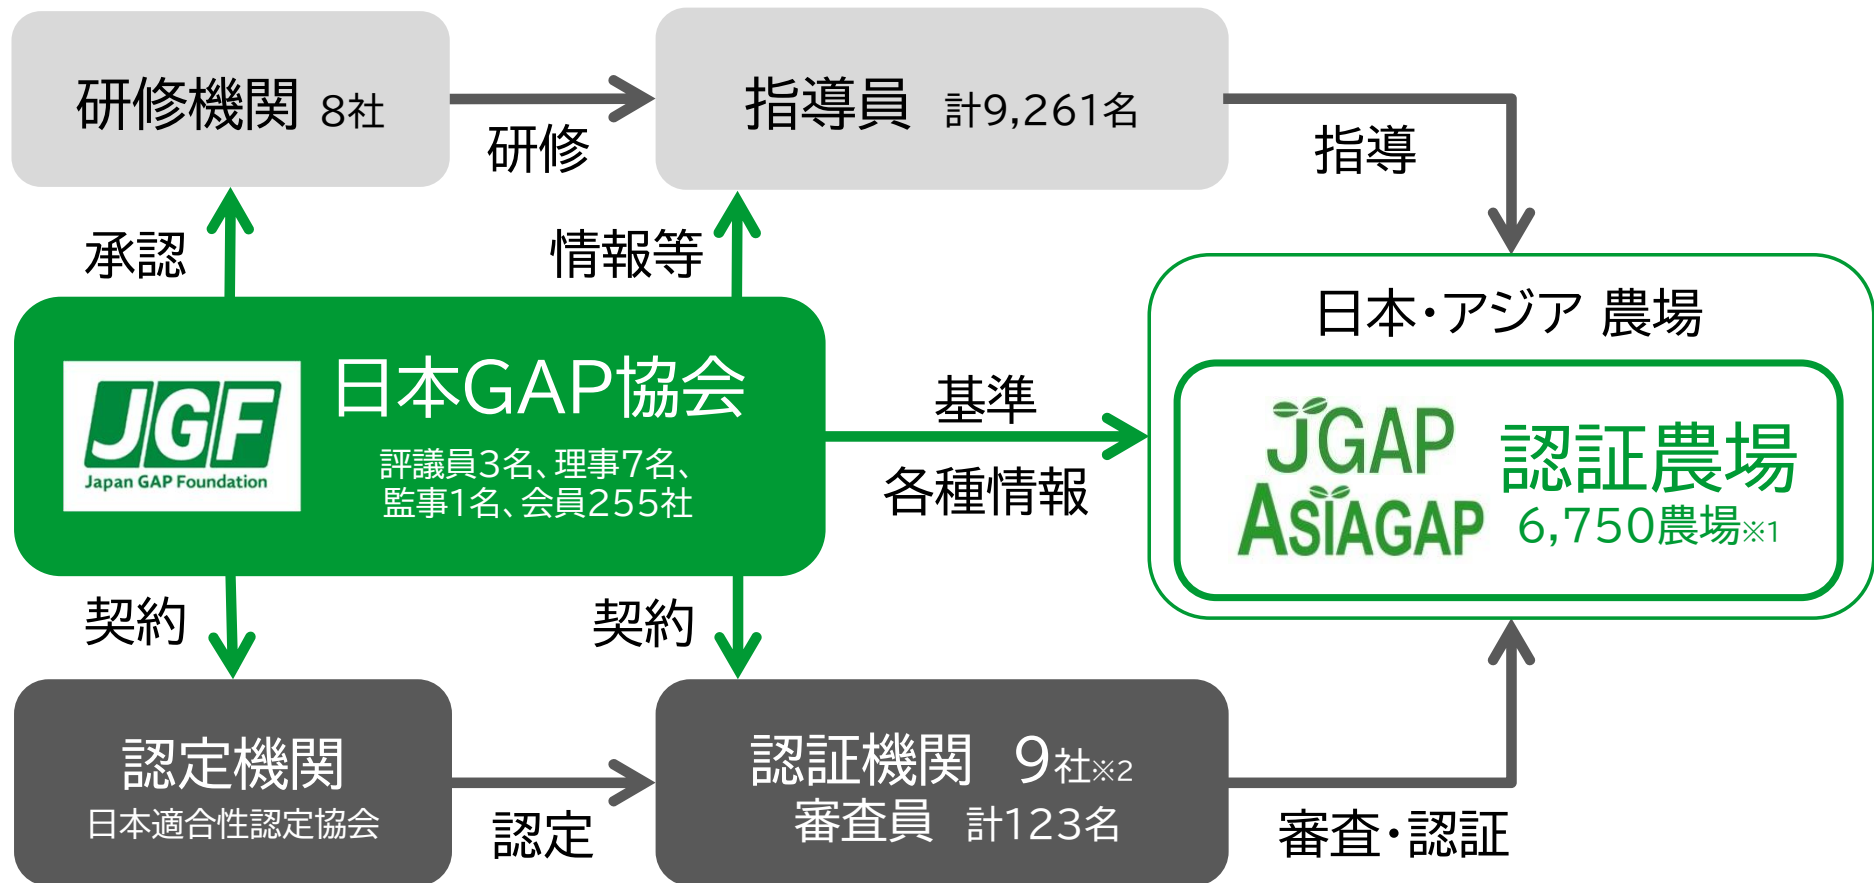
研修機関 8社

研修

指導員 計9,261名

指導

承認

情報等

日本・アジア 農場

JGF
Japan GAP Foundation

日本GAP協会

評議員3名、理事7名、監事1名、会員255社

基準

各種情報

JGAP
ASIAGAP

認証農場
6,750農場※1

契約

契約

認定機関
日本適合性認定協会

認定

認証機関 9社※2
審査員 計123名

審査・認証